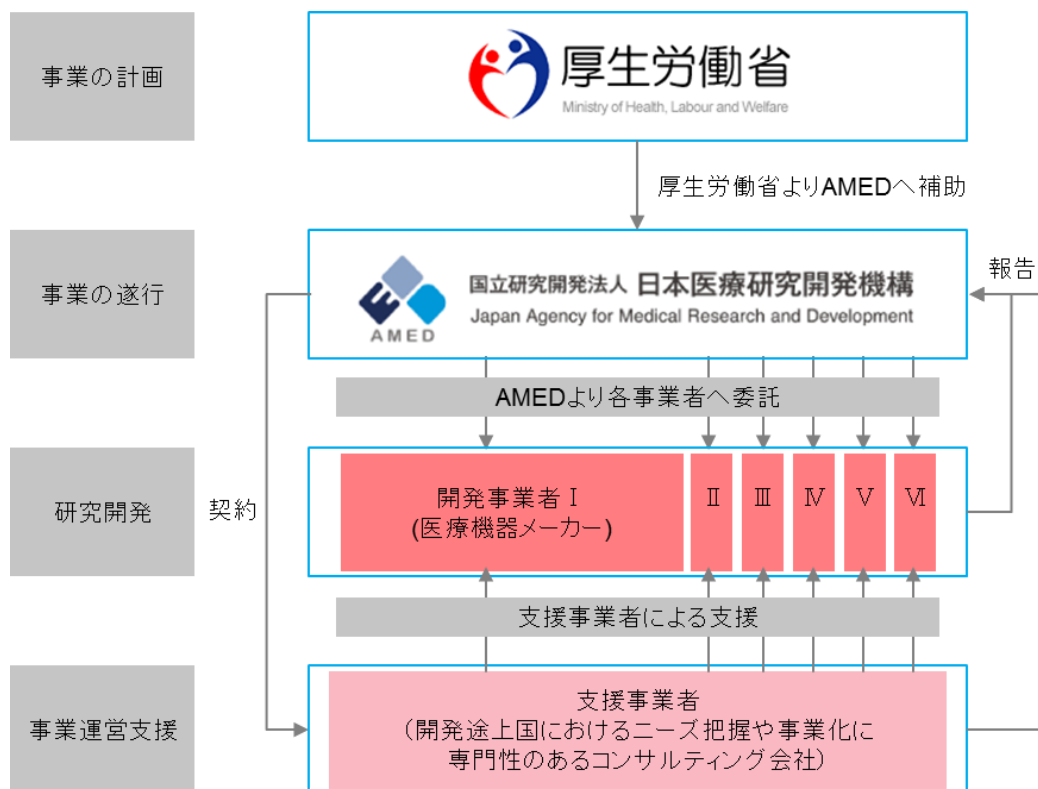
事業の計画

厚生労働省
Ministry of Health, Labour and Welfare

厚生労働省よりAMEDへ補助

事業の遂行

国立研究開発法人 日本医療研究開発機構
Japan Agency for Medical Research and Development
AMED

報告

AMEDより各事業者へ委託

研究開発

契約

開発事業者 I
(医療機器メーカー)

II

III

IV

V

VI

支援事業者による支援

事業運営支援

支援事業者
(開発途上国におけるニーズ把握や事業化に専門性のあるコンサルティング会社)